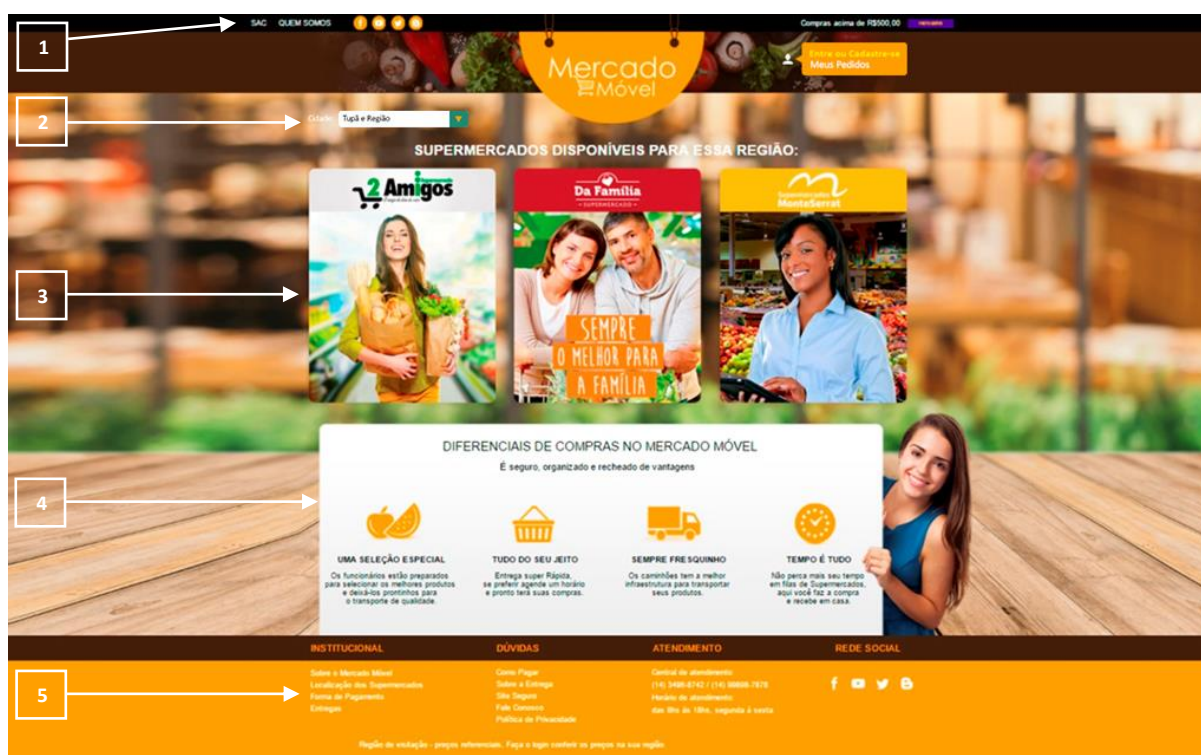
1

SAC QUEM SOMOS

Compras acima de R$500,00 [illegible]

Mercado Móvel

Entre ou Cadastre-se
Meus Pedidos

2

Cidade: Tupã e Região

SUPERMERCADOS DISPONÍVEIS PARA ESSA REGIÃO:

3

2 Amigos

Da Família
SUPERMERCADO

Supermercados MonteSerrat

SEMPRE O MELHOR PARA A FAMÍLIA

DIFERENCIAIS DE COMPRAS NO MERCADO MÓVEL

É seguro, organizado e recheado de vantagens

4

UMA SELEÇÃO ESPECIAL
Os funcionários estão preparados para selecionar os melhores produtos e deixá-los prontinhos para o transporte de qualidade.

TUDO DO SEU JEITO
Entrega super Rápida, se preferir agende um horário e pronto terá suas compras.

SEMPRE FRESQUINHO
Os caminhões tem a melhor infraestrutura para transportar seus produtos.

TEMPO É TUDO
Não perca mais seu tempo em filas de Supermercados, aqui você faz a compra e recebe em casa.

INSTITUCIONAL
Sobre o Mercado Móvel
Localização dos Supermercados
Forma de Pagamento
Entregas

DÚVIDAS
Como Pagar
Sobre a Entrega
Site Seguro
Fale Conosco
Política de Privacidade

ATENDIMENTO
Central de atendimento
(14) 3496-8742 / (14) 99808-7878
Horário de atendimento:
das 8hs às 18hs, segunda à sexta

REDE SOCIAL

5

Região de visitação - preços referenciais. Faça o login confere os preços na sua região